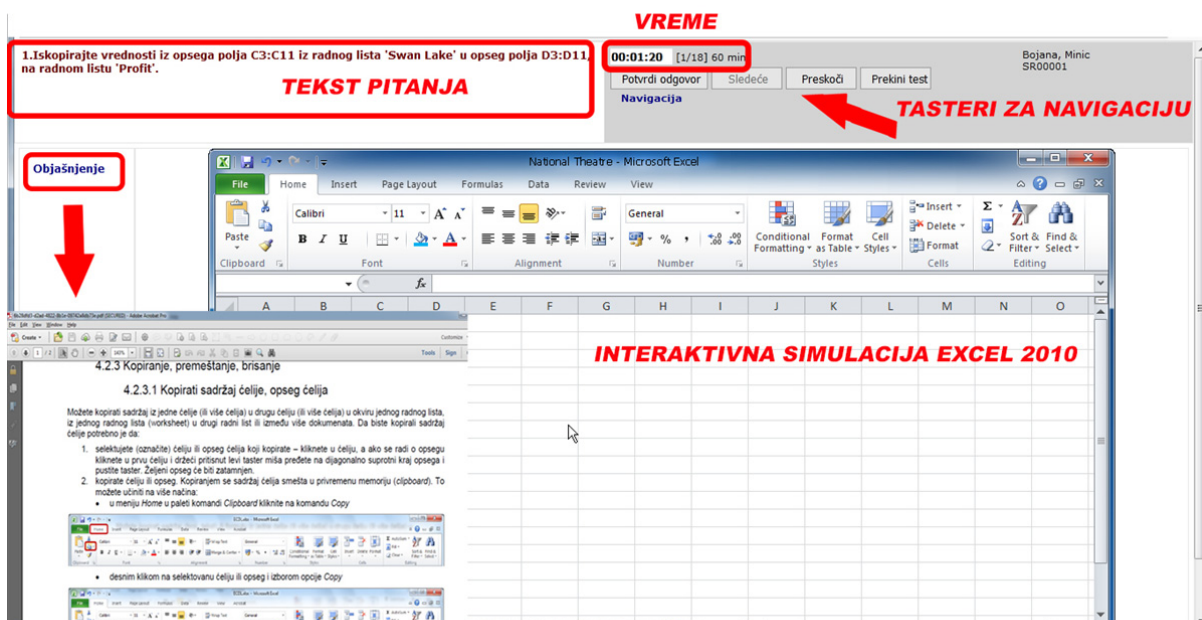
VREME

1.Iskopirajte vrednosti iz opsega polja C3:C11 iz radnog lista 'Swan Lake' u opseg polja D3:D11, na radnom listu 'Profit'.

TEKST PITANJA

00:01:20 [1/18] 60 min

Potvrdi odgovor | Sledeće | Preskoči | Prekini test

Navigacija

Bojana, Minic
SR00001

TASTERI ZA NAVIGACIJU

Objašnjenje

National Theatre - Microsoft Excel

File | Home | Insert | Page Layout | Formulas | Data | Review | View

Paste | Clipboard | Calibri | 11 | Font | Alignment | General | Number | Conditional Formatting | Format as Table | Cell Styles | Styles | Insert | Delete | Format | Cells | Sort & Filter | Find & Select | Editing

$f_x$

A | B | C | D | E | F | G | H | I | J | K | L | M | N | O

INTERAKTIVNA SIMULACIJA EXCEL 2010

Create | Tools | Sign | Customize

4.2.3 Kopiranje, premeštanje, brisanje

4.2.3.1 Kopirati sadržaj ćelije, opseg ćelija

Možete kopirati sadržaj iz jedne ćelije (ili više ćelija) u drugu ćeliju (ili više ćelija) u okviru jednog radnog lista, iz jednog radnog lista (worksheet) u drugi radni list ili između više dokumenata. Da biste kopirali sadržaj ćelije potrebno je da:

1. selektujete (označite) ćeliju ili opseg ćelija koji kopirate – kliknete u ćeliju, a ako se radi o opsegu kliknete u prvu ćeliju i držeći pritisnut levi taster miša pređete na dijagonalno suprotni kraj opsega i pustite taster. Željeni opseg će biti zatamnjen.
2. kopirate ćeliju ili opseg. Kopiranjem se sadržaj ćelija smešta u privremenu memoriju (clipboard). To možete učiniti na više načina:
• u meniju Home u paleti komandi Clipboard kliknite na komandu Copy

• desnim klikom na selektovanu ćeliju ili opseg i izborom opcije Copy